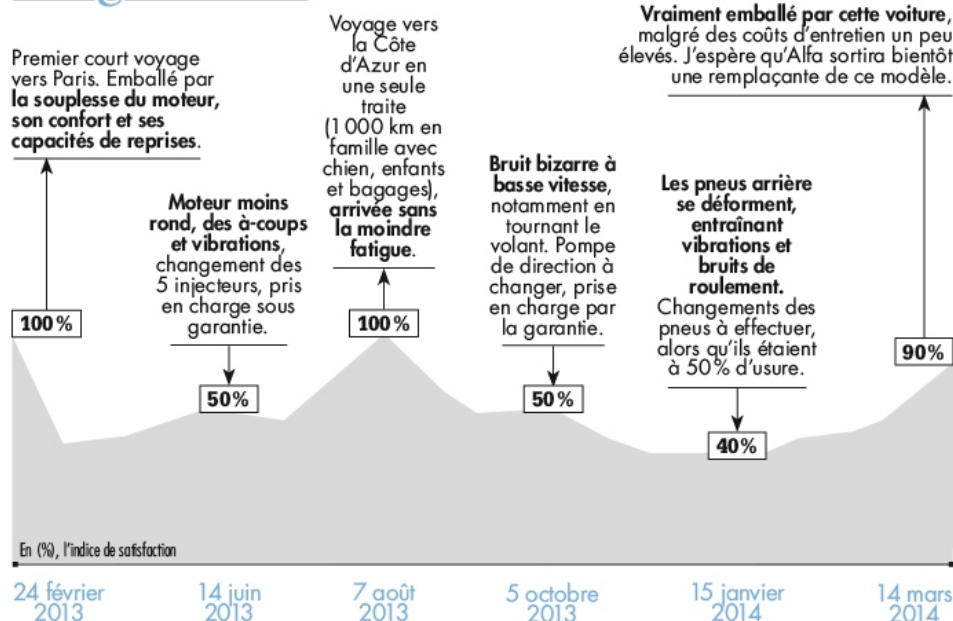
Premier court voyage vers Paris. Emballé par **la souplesse du moteur, son confort et ses capacités de reprises**.

100 %

**Moteur moins rond, des à-coups et vibrations**, changement des 5 injecteurs, pris en charge sous garantie.

50%

Voyage vers la Côte d'Azur en une seule traite (1 000 km en famille avec chien, enfants et bagages), **arrivée sans la moindre fatigue**.

100 %

**Bruit bizarre à basse vitesse**, notamment en tournant le volant. Pompe de direction à changer, prise en charge par la garantie.

50 %

**Les pneus arrière se déforment, entraînant vibrations et bruits de roulement.** Changements des pneus à effectuer, alors qu'ils étaient à 50% d'usure.

40%

**Vraiment emballé par cette voiture**, malgré des coûts d'entretien un peu élevés. J'espère qu'Alfa sortira bientôt une remplaçante de ce modèle.

90%

En (%), l'indice de satisfaction

24 février 2013

14 juin 2013

7 août 2013

5 octobre 2013

15 janvier 2014

14 mars 2014